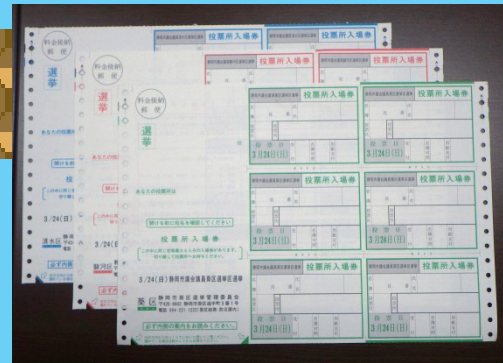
料金後納郵便

選挙

投票所入場券

料金後納郵便

選挙

投票所入場券

料金後納郵便

選挙

あなたの投票所は

投票所入場券

3/24(日)静岡市議会議員選挙

静岡市選挙管理委員会

必ず内側の案内をお読みください。

投票所入場券

投票日 3/24(日)

投票所入場券

投票日 3/24(日)

投票所入場券

投票所入場券

投票所入場券

投票所入場券

投票日

3/24(日)

3/24(日)

3/24(日)